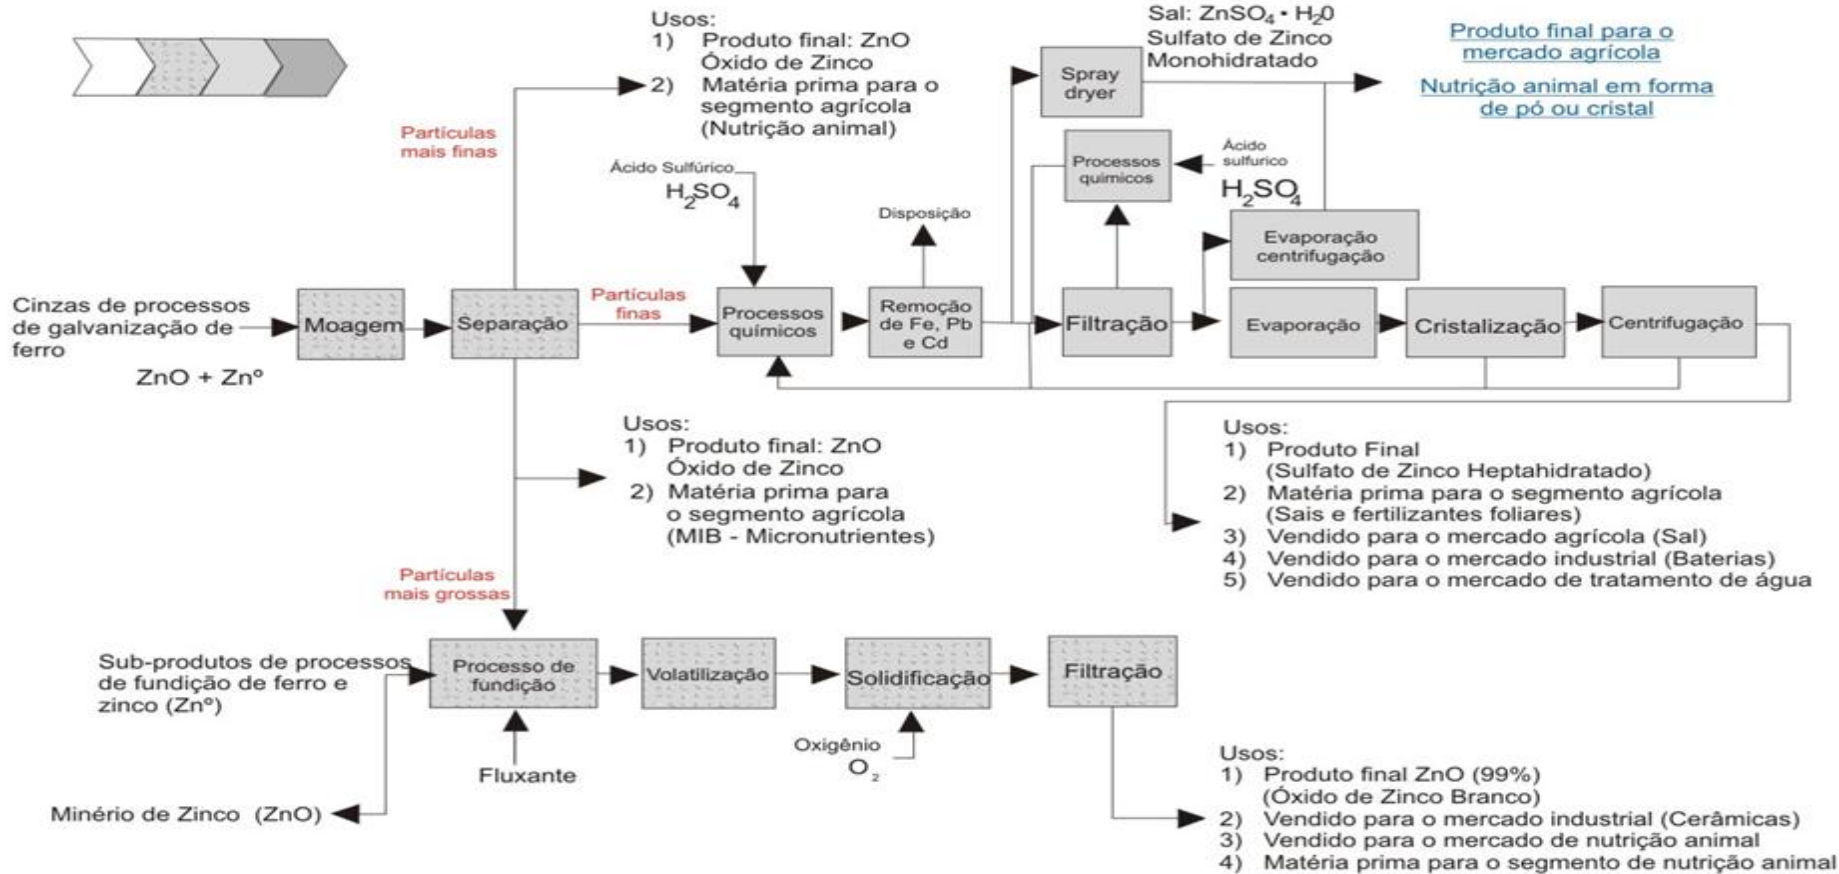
Usos:
1) Produto final: ZnO
Óxido de Zinco
2) Matéria prima para o segmento agrícola (Nutrição animal)

Sal: $ZnSO_4 \cdot H_20$
Sulfato de Zinco Monohidratado

Produto final para o mercado agrícola

Nutrição animal em forma de pó ou cristal

Spray dryer

Partículas mais finas

Ácido Sulfúrico
$H_2SO_4$

Processos químicos

Ácido sulfurico
$H_2SO_4$

Disposição

Evaporação centrifugação

Cinzas de processos de galvanização de ferro

$ZnO + Zn^o$

Moagem

Separação

Partículas finas

Processos químicos

Remoção de Fe, Pb e Cd

Filtração

Evaporação

Cristalização

Centrifugação

Usos:
1) Produto final: ZnO
Óxido de Zinco
2) Matéria prima para o segmento agrícola (MIB - Micronutrientes)

Usos:
1) Produto Final (Sulfato de Zinco Heptahidratado)
2) Matéria prima para o segmento agrícola (Sais e fertilizantes foliares)
3) Vendido para o mercado agrícola (Sal)
4) Vendido para o mercado industrial (Baterias)
5) Vendido para o mercado de tratamento de água

Partículas mais grossas

Sub-produtos de processos de fundição de ferro e zinco ($Zn^o$)

Processo de fundição

Volatilização

Solidificação

Filtração

Fluxante

Oxigênio
$O_2$

Minério de Zinco (ZnO)

Usos:
1) Produto final ZnO (99%)
(Óxido de Zinco Branco)
2) Vendido para o mercado industrial (Cerâmicas)
3) Vendido para o mercado de nutrição animal
4) Matéria prima para o segmento de nutrição animal